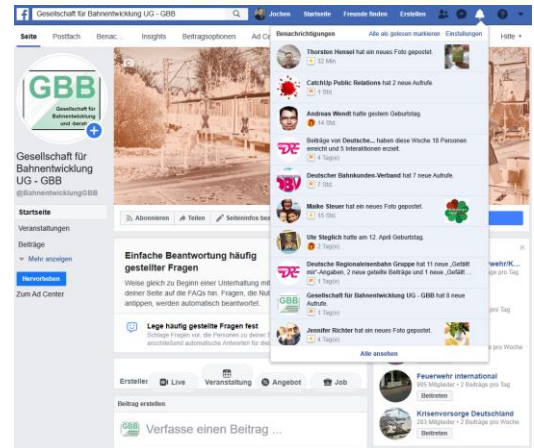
Gesellschaft für Bahnentwicklung UG - GBB

Jochen Startseite Freunde finden Erstellen

Seite Postfach Benac... Insights Beitragsoptionen Ad Ce Hilfe

GBB Gesellschaft für Bahnentwicklung und deren

Gesellschaft für Bahnentwicklung UG - GBB
@BahnentwicklungGBB

Startseite
Veranstaltungen
Beiträge
Mehr anzeigen
Hervorheben
Zum Ad Center

Abonnieren Teilen Seiteninfos bea

Einfache Beantwortung häufig gestellter Fragen
Weise gleich zu Beginn einer Unterhaltung mit deiner Seite auf die FAQs hin. Fragen, die Nu antippen, werden automatisch beantwortet.

Lege häufig gestellte Fragen fest
Schlage Fragen vor, die Personen zu deiner F anschließend automatische Antworten für die

Erstellen Live Veranstaltung Angebot Job

Beitrag erstellen

Verfasse einen Beitrag ...

Benachrichtigungen Alle als gelesen markieren Einstellungen

Thorsten Hensel hat ein neues Foto gepostet. 32 Min

CatchUp Public Relations hat 2 neue Aufrufe. 1 Std.

Andreas Wendt hatte gestern Geburtstag. 14 Std.

Beiträge von Deutsche... haben diese Woche 18 Personen erreicht und 5 Interaktionen erzielt. 4 Tag(e)

Deutscher Bahnkunden-Verband hat 7 neue Aufrufe. 7 Std.

Maike Steuer hat ein neues Foto gepostet. 16 Std.

Ute Steglich hatte am 12. April Geburtstag. 2 Tag(e)

Deutsche Regionaleisenbahn Gruppe hat 11 neue „Gefällt mir"-Angaben, 2 neue geteilte Beiträge und 1 neue „Gefällt ... 1 Tag(e)

Gesellschaft für Bahnentwicklung UG - GBB hat 8 neue Aufrufe. 1 Tag(e)

Jennifer Richter hat ein neues Foto gepostet. 4 Tag(e)

Alle ansehen

erwehr/K... Beiträge pro Tag
Beiträge pro Tag
Beiträge pro Woche

Feuerwehr international
905 Mitglieder • 2 Beiträge pro Tag
Beitreten

Krisenvorsorge Deutschland
263 Mitglieder • 2 Beiträge pro Woche
Beitreten